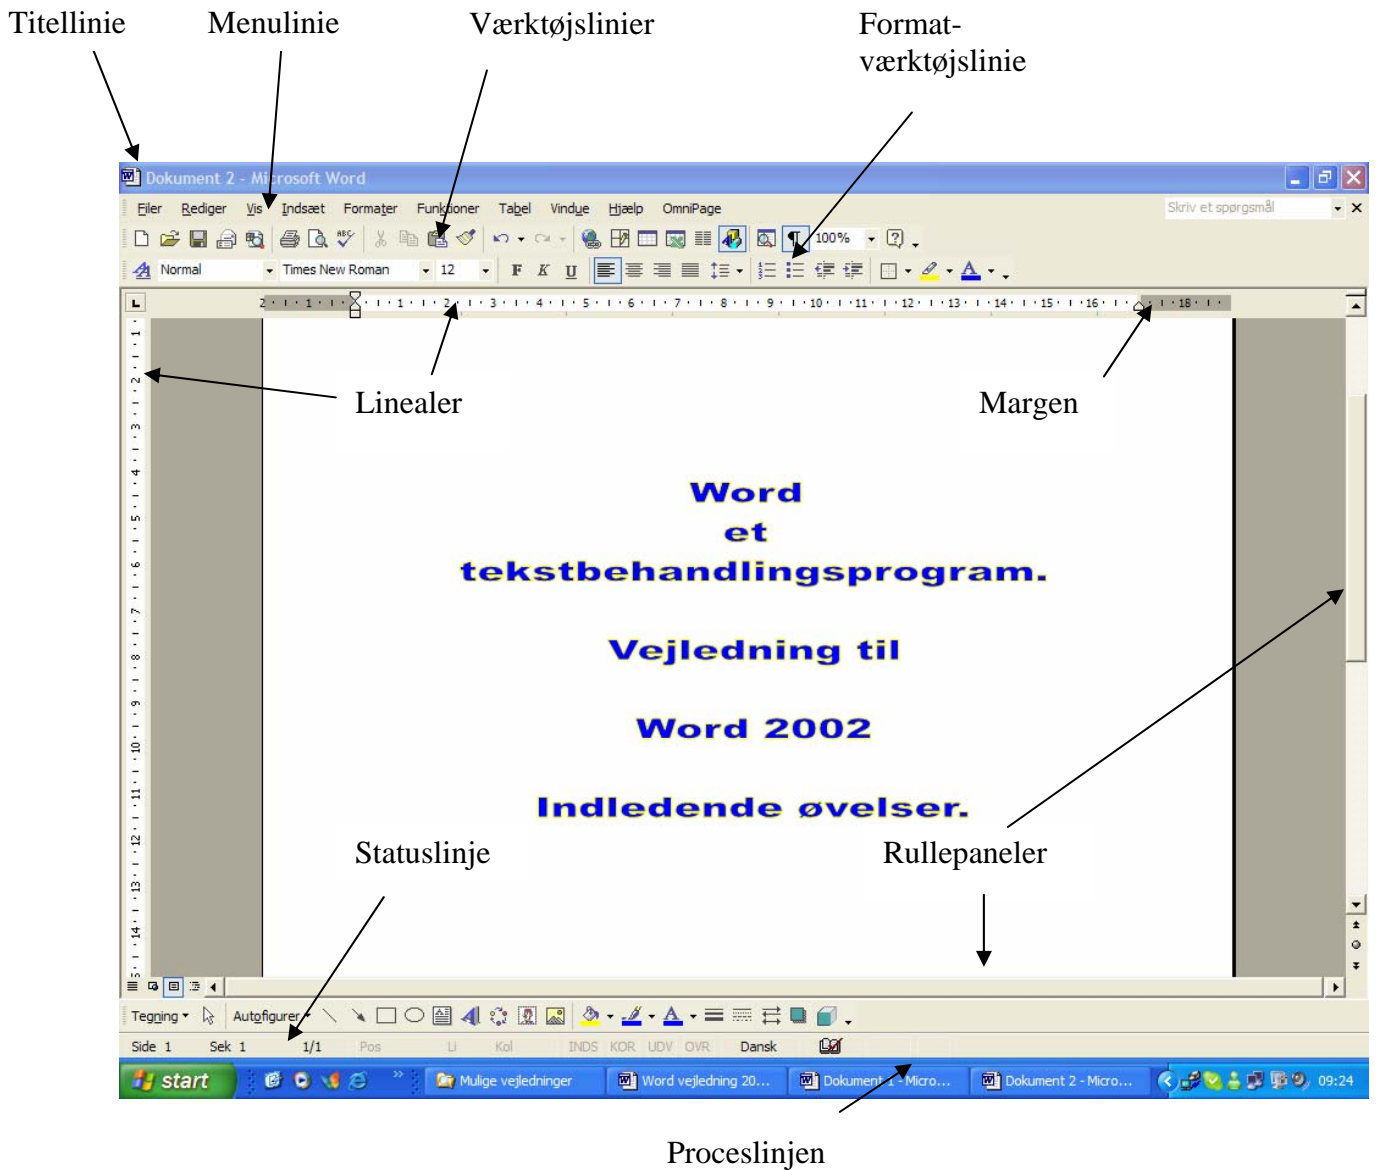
Titellinie Menulinie Værktøjslinier Format-værktøjslinie

Dokument 2 - Microsoft Word

Filer Rediger Vis Indsæt Formater Funktioner Tabel Vindue Hjælp OmniPage

Skriv et spørgsmål

100%

Normal Times New Roman 12

Linealer

Margen

Word
et
tekstbehandlingsprogram.

Vejledning til

Word 2002

Indledende øvelser.

Statuslinje

Rullepaneler

Tegning Autofigurer

Side 1 Sek 1 1/1 Pos Li Kol INDS KOR UDV OVR Dansk

start Mulige vejledninger Word vejledning 20... Dokument 1 - Micro... Dokument 2 - Micro... 09:24

Proceslinjen